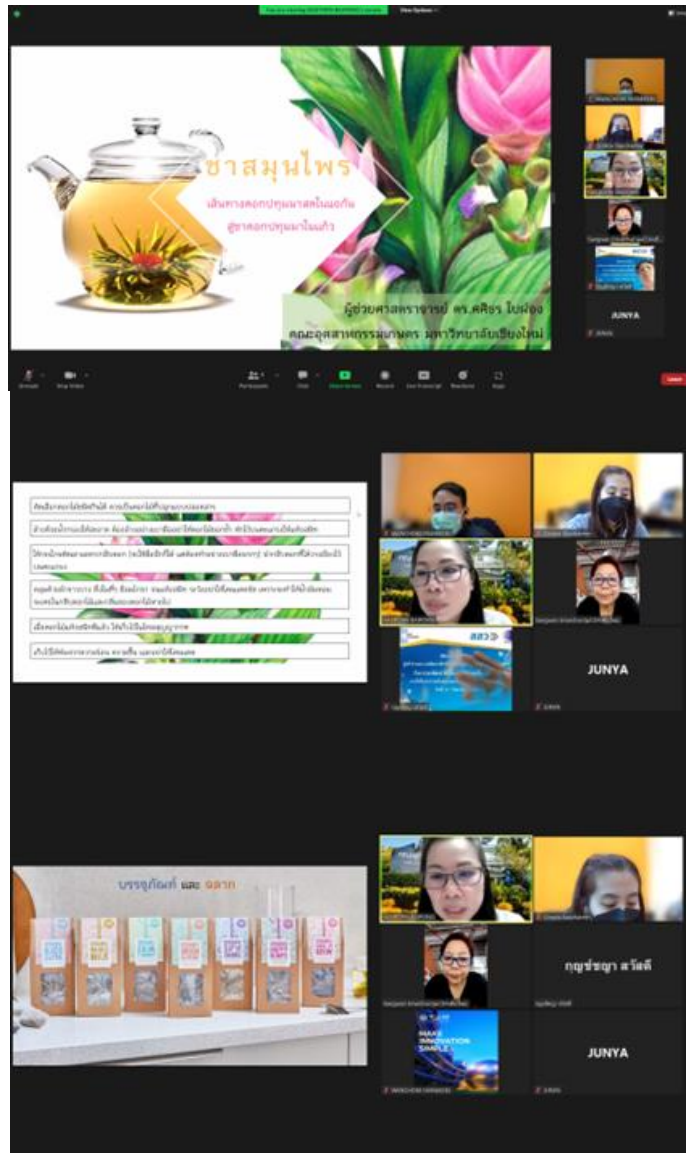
View Options

ชาสมุนไพร

เส้นทางดอกปทุมมาสลับนอกวัน สู่ชาดอกปทุมมาในแก้ว

ผู้ช่วยศาสตราจารย์ ดร.ศศิธร ใบฝอง
คณะอุตสาหกรรมเกษตร มหาวิทยาลัยเชียงใหม่

JUNYA

Unmute
Stop Video
Participants
Chat
Share Screen
Record
Live Transcript
Reactions
Apps
Leave

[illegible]

JUNYA

บรรจุภัณฑ์ และ ฉลาก

กุญช์ชญา สวัสดี

MAKE INNOVATION SIMPLE

JUNYA